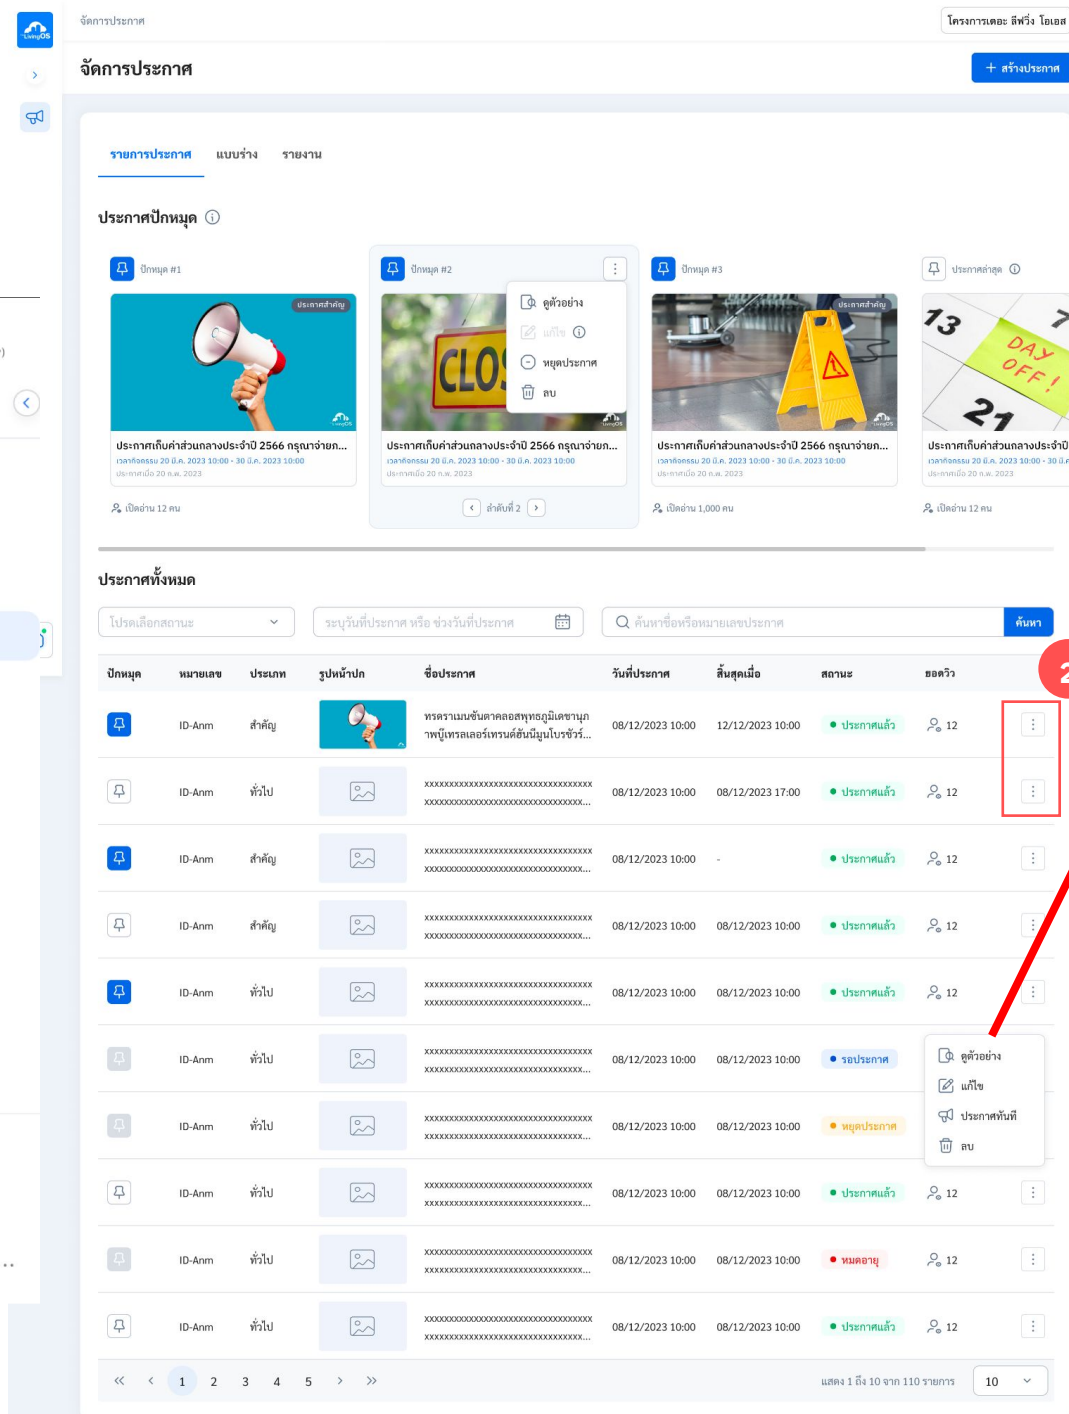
LivingOS

จัดการประกาศ

โครงการเดอะ ลีฟวิ่ง โอเอส

จัดการประกาศ

+ สร้างประกาศ

รายการประกาศ แบบร่าง รายงาน

ประกาศปักหมุด

ปักหมุด #1
ประกาศสำคัญ
ประกาศเก็บค่าส่วนกลางประจำปี 2566 กรุณาจ่ายภ...
เวลาที่ประกาศ 20 มิ.ค. 2023 10:00 - 30 มิ.ค. 2023 10:00
ประกาศเมื่อ 20 ก.ค. 2023
เปิดอ่าน 12 คน

ปักหมุด #2
ดูตัวอย่าง
แก้ไข
หยุดประกาศ
ลบ
ประกาศเก็บค่าส่วนกลางประจำปี 2566 กรุณาจ่ายภ...
เวลาที่ประกาศ 20 มิ.ค. 2023 10:00 - 30 มิ.ค. 2023 10:00
ประกาศเมื่อ 20 ก.ค. 2023
ลำดับที่ 2

ปักหมุด #3
ประกาศสำคัญ
ประกาศเก็บค่าส่วนกลางประจำปี 2566 กรุณาจ่ายภ...
เวลาที่ประกาศ 20 มิ.ค. 2023 10:00 - 30 มิ.ค. 2023 10:00
ประกาศเมื่อ 20 ก.ค. 2023
เปิดอ่าน 1,000 คน

ประกาศล่าสุด
ประกาศเก็บค่าส่วนกลางประจำปี
เวลาที่ประกาศ 20 มิ.ค. 2023 10:00 - 30 มิ.ค.
ประกาศเมื่อ 20 ก.ค. 2023
เปิดอ่าน 12 คน

ประกาศทั้งหมด

โปรดเลือกสถานะ
ระบุวันที่ประกาศ หรือ ช่วงวันที่ประกาศ
ค้นหาชื่อหรือหมายเลขประกาศ
ค้นหา

| ปักหมุด | หมายเลข | ประเภท | รูปหน้าปก | ชื่อประกาศ | วันที่ประกาศ | สิ้นสุดเมื่อ | สถานะ | ยอดวิว |
|---|---|---|---|---|---|---|---|---|
| | ID-Anm | สำคัญ | | ทรคราเมนชันตาคลอสพุทธภูมิเดชานุภาพนู้เทรลเลอร์เทรนด์ซันนิมูนโบรชัวร์... | 08/12/2023 10:00 | 12/12/2023 10:00 | ประกาศแล้ว | 12 |
| | ID-Anm | ทั่วไป | | xxxxxxxxxxxxxxxxxxxxxxxxxxxxxxxxxxxxxxxxxxxxxxxxxxxxxxxxxxxxxxxxx... | 08/12/2023 10:00 | 08/12/2023 17:00 | ประกาศแล้ว | 12 |
| | ID-Anm | สำคัญ | | xxxxxxxxxxxxxxxxxxxxxxxxxxxxxxxxxxxxxxxxxxxxxxxxxxxxxxxxxxxxxxxxx... | 08/12/2023 10:00 | - | ประกาศแล้ว | 12 |
| | ID-Anm | สำคัญ | | xxxxxxxxxxxxxxxxxxxxxxxxxxxxxxxxxxxxxxxxxxxxxxxxxxxxxxxxxxxxxxxxx... | 08/12/2023 10:00 | 08/12/2023 10:00 | ประกาศแล้ว | 12 |
| | ID-Anm | ทั่วไป | | xxxxxxxxxxxxxxxxxxxxxxxxxxxxxxxxxxxxxxxxxxxxxxxxxxxxxxxxxxxxxxxxx... | 08/12/2023 10:00 | 08/12/2023 10:00 | ประกาศแล้ว | 12 |
| | ID-Anm | ทั่วไป | | xxxxxxxxxxxxxxxxxxxxxxxxxxxxxxxxxxxxxxxxxxxxxxxxxxxxxxxxxxxxxxxxx... | 08/12/2023 10:00 | 08/12/2023 10:00 | รอประกาศ | |
| | ID-Anm | ทั่วไป | | xxxxxxxxxxxxxxxxxxxxxxxxxxxxxxxxxxxxxxxxxxxxxxxxxxxxxxxxxxxxxxxxx... | 08/12/2023 10:00 | 08/12/2023 10:00 | หยุดประกาศ | |
| | ID-Anm | ทั่วไป | | xxxxxxxxxxxxxxxxxxxxxxxxxxxxxxxxxxxxxxxxxxxxxxxxxxxxxxxxxxxxxxxxx... | 08/12/2023 10:00 | 08/12/2023 10:00 | ประกาศแล้ว | 12 |
| | ID-Anm | ทั่วไป | | xxxxxxxxxxxxxxxxxxxxxxxxxxxxxxxxxxxxxxxxxxxxxxxxxxxxxxxxxxxxxxxxx... | 08/12/2023 10:00 | 08/12/2023 10:00 | หมดอายุ | 12 |
| | ID-Anm | ทั่วไป | | xxxxxxxxxxxxxxxxxxxxxxxxxxxxxxxxxxxxxxxxxxxxxxxxxxxxxxxxxxxxxxxxx... | 08/12/2023 10:00 | 08/12/2023 10:00 | ประกาศแล้ว | 12 |

ดูตัวอย่าง
แก้ไข
ประกาศทันที
ลบ

2

« ‹ 1 2 3 4 5 › »
แสดง 1 ถึง 10 จาก 110 รายการ
10